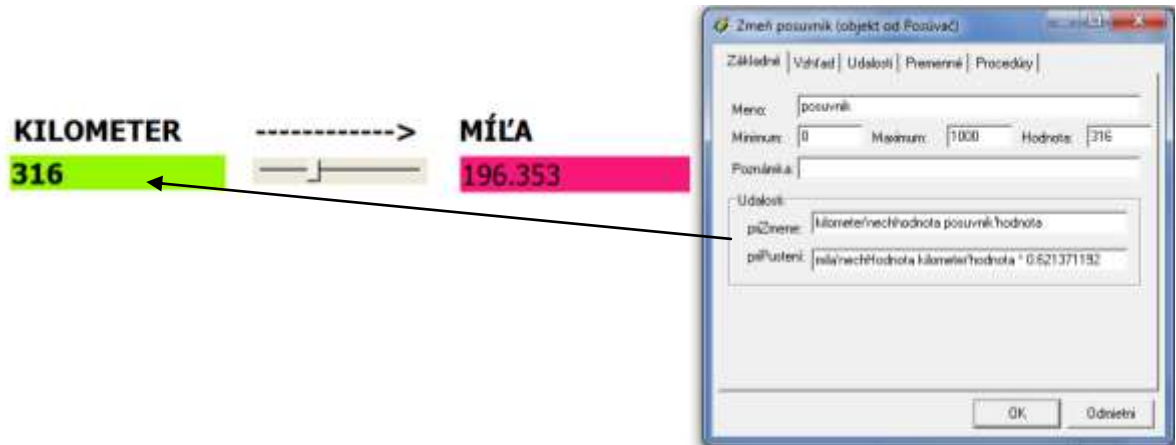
KILOMETER ------------> MÍĽA
316
196.353

Zmeň posuvník (objekt od Posúvač)
Základné | Vzhľad | Udalosti | Premenné | Procedúry
Meno: posuvnik
Minimum: 0 Maximum: 1000 Hodnota: 316
Poznámka:
Udalosti
priZmene: kilometer'nechHodnota posuvnik'hodnota
priPustení: mila'nechHodnota kilometer'hodnota * 0.621371192
OK Odmietni